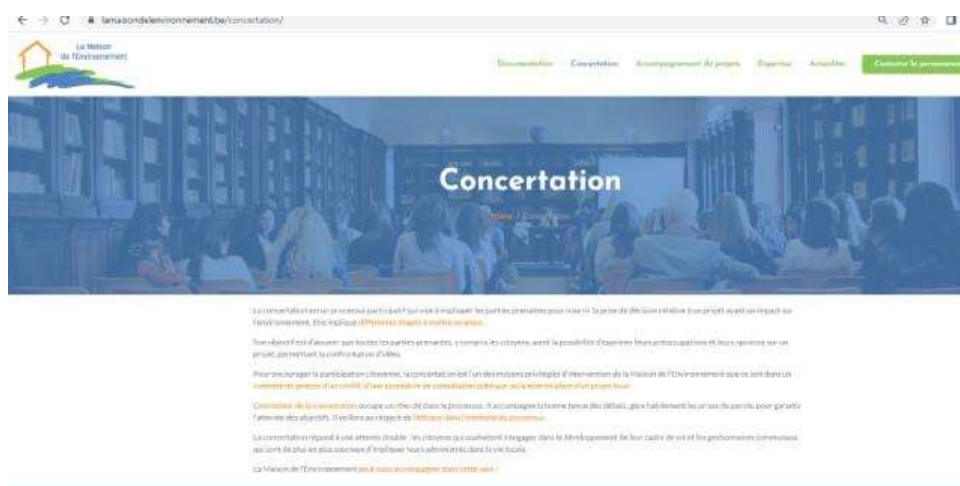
lamaisondelenvironnement.be/concertation/

La Maison de l'Environnement

Documentation Concertation Accompagnement de projets Expertise Actualités Contacter le permanence

Concertation

Accueil / Concertation

La concertation est un processus participatif qui vise à impliquer les parties prenantes pour inclure la prise de décision relative à un projet ayant un impact sur l'environnement. Elle implique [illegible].

Son objectif est d'assurer que toutes les parties prenantes, y compris les citoyens, aient la possibilité d'exprimer leurs préoccupations et leurs opinions sur un projet, permettant la confrontation d'idées.

Pour encourager la participation citoyenne, la concertation est l'un des moyens privilégiés d'intervention de la Maison de l'Environnement que ce soit dans un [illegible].

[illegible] occupe un rôle clé dans le processus. Il accompagne la bonne tenue des débats, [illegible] pour garantir l'atteinte des objectifs. Il veillera au respect de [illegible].

La concertation répond à une attente double : les citoyens qui souhaitent s'engager dans le développement de leur cadre de vie et les gestionnaires communaux qui sont de plus en plus soucieux d'impliquer leurs administrés dans la vie locale.

La Maison de l'Environnement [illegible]